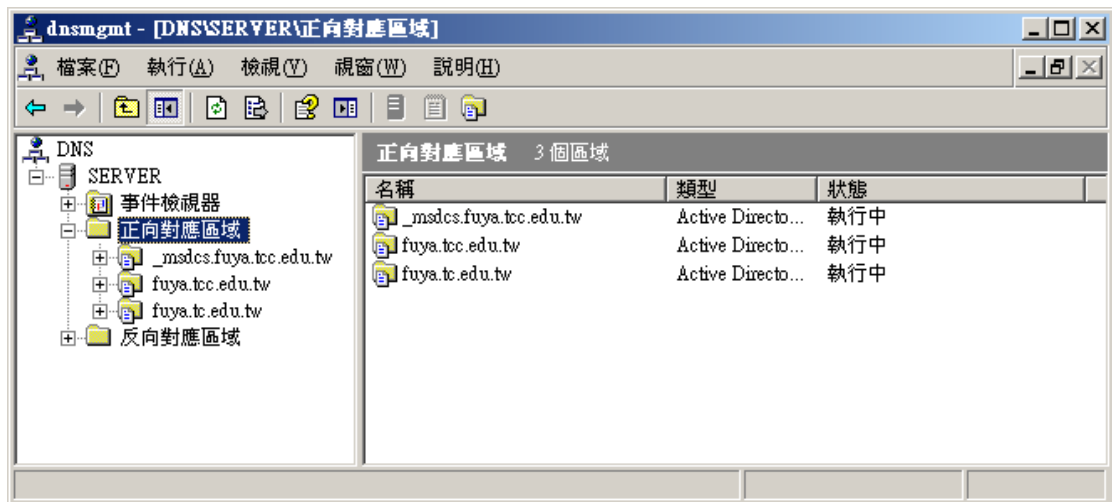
dnsmgmt - [DNS\SERVER\正向對應區域]

檔案(F) 執行(A) 檢視(V) 視窗(W) 說明(H)

DNS
SERVER
事件檢視器
正向對應區域
_msdcs.fuya.tcc.edu.tw
fuya.tcc.edu.tw
fuya.tc.edu.tw
反向對應區域

正向對應區域 3 個區域

| 名稱 | 類型 | 狀態 |
|---|---|---|
| _msdcs.fuya.tcc.edu.tw | Active Directo... | 執行中 |
| fuya.tcc.edu.tw | Active Directo... | 執行中 |
| fuya.tc.edu.tw | Active Directo... | 執行中 |